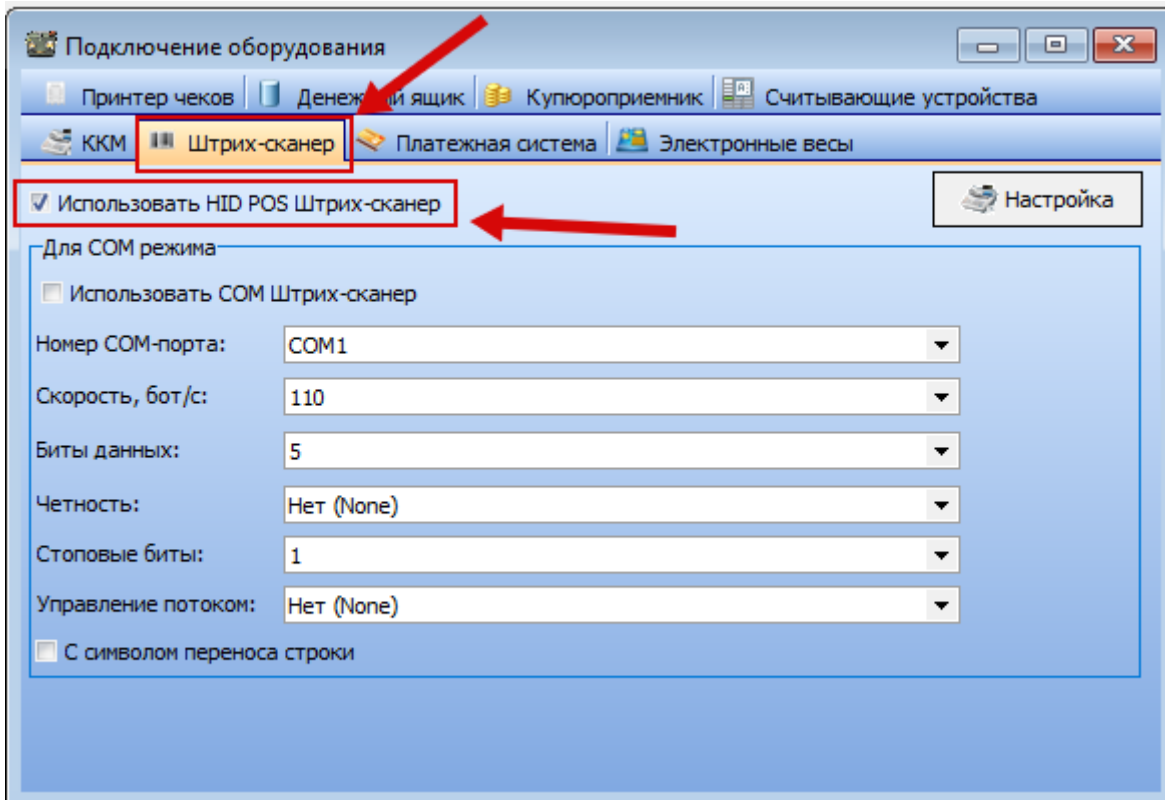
Подключение оборудования

Принтер чеков | Денеж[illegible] ящик | Купюроприемник | Считывающие устройства

ККМ | Штрих-сканер | Платежная система | Электронные весы

Использовать HID POS Штрих-сканер

Настройка

Для COM режима

Использовать COM Штрих-сканер

Номер COM-порта: COM1

Скорость, бот/с: 110

Биты данных: 5

Четность: Нет (None)

Стоповые биты: 1

Управление потоком: Нет (None)

С символом переноса строки